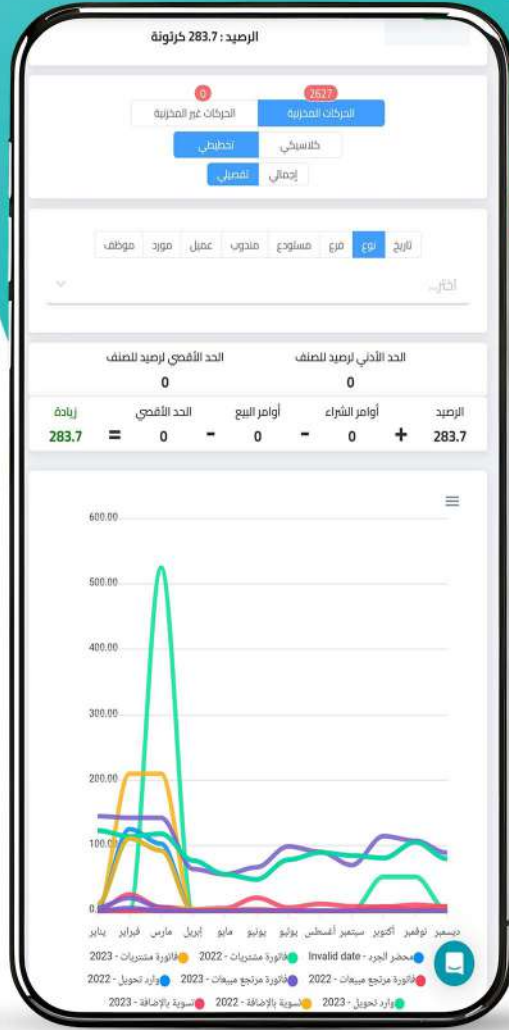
الرصيد : 283.7 كرتونة

2627
الحركات المخزنية
0
الحركات غير المخزنية

تخطيطي
كلاسيكي

تفصيلي
إجمالي

تاريخ نوع فرع مستودع مندوب عميل مورد موظف

اختار...

الحد الأدنى لرصيد للصنف
0
الحد الأقصى لرصيد للصنف
0

الرصيد
283.7
+
أوامر الشراء
0
-
أوامر البيع
0
-
الحد الأقصى
0
=
زيادة
283.7

600.00
500.00
400.00
300.00
200.00
100.00
0

ديسمبر نوفمبر أكتوبر سبتمبر أغسطس يوليو يونيو مايو إبريل مارس فبراير يناير

محضر الجرد - Invalid date
فاتورة مشتريات - 2022
فاتورة مشتريات - 2023
فاتورة مرتجع مبيعات - 2022
فاتورة مرتجع مبيعات - 2023
وارد تحويل - 2022
وارد تحويل - 2023
تسوية بالإضافة - 2022
تسوية بالإضافة - 2023